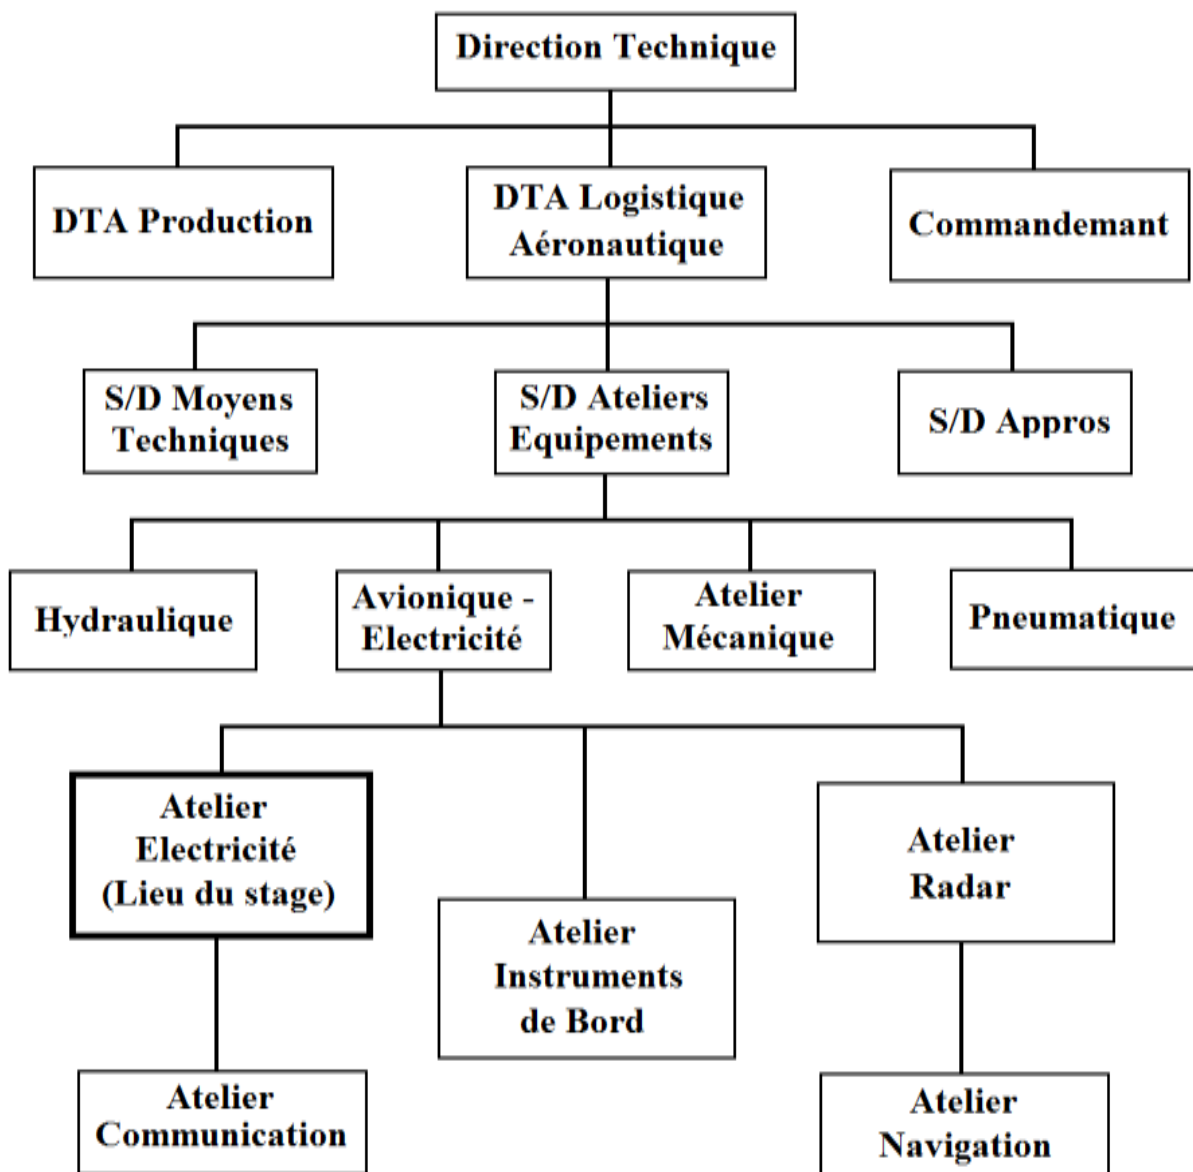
Direction Technique

DTA Production

DTA Logistique Aéronautique

Commandemant

S/D Moyens Techniques

S/D Ateliers Equipements

S/D Appros

Hydraulique

Avionique - Electricité

Atelier Mécanique

Pneumatique

Atelier Electricité (Lieu du stage)

Atelier Instruments de Bord

Atelier Radar

Atelier Communication

Atelier Navigation